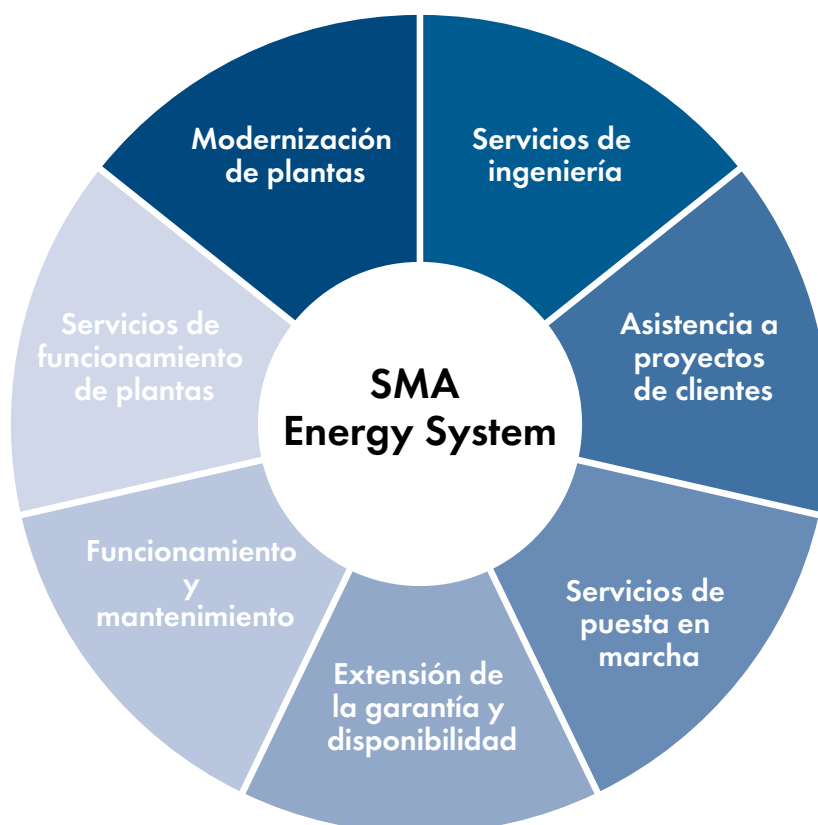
SMA
Energy System

Servicios de ingeniería

Asistencia a proyectos de clientes

Servicios de puesta en marcha

Extensión de la garantía y disponibilidad

Funcionamiento y mantenimiento

Servicios de funcionamiento de plantas

Modernización de plantas